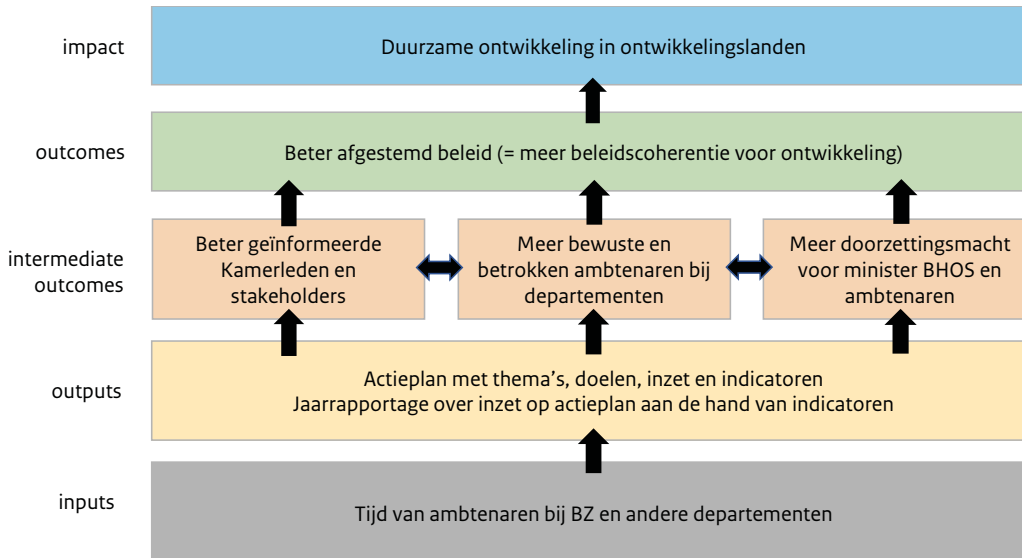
impact

Duurzame ontwikkeling in ontwikkelingslanden

outcomes

Beter afgestemd beleid (= meer beleidscoherentie voor ontwikkeling)

intermediate outcomes

Beter geïnformeerde Kamerleden en stakeholders

Meer bewuste en betrokken ambtenaren bij departementen

Meer doorzettingsmacht voor minister BHOS en ambtenaren

outputs

Actieplan met thema's, doelen, inzet en indicatoren
Jaarrapportage over inzet op actieplan aan de hand van indicatoren

inputs

Tijd van ambtenaren bij BZ en andere departementen